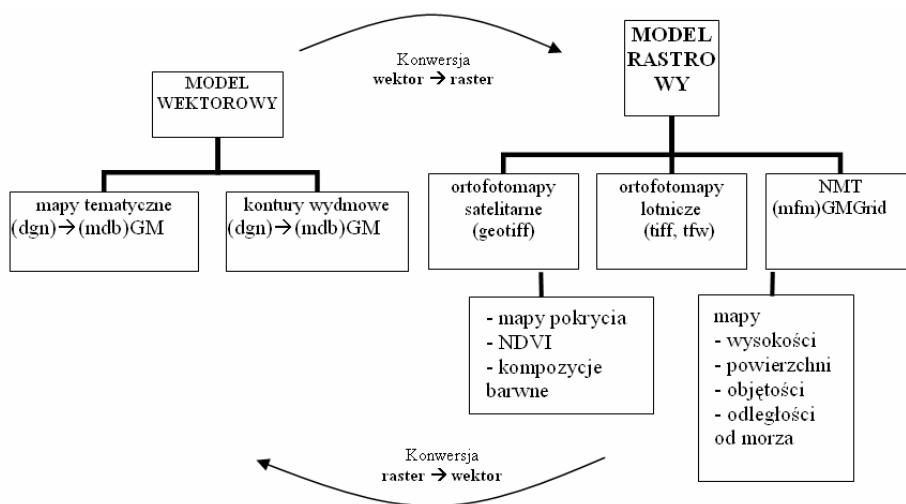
Konwersja
wektor → raster

MODEL WEKTOROWY

MODEL RASTRO WY

mapy tematyczne
(dgn)→(mdb)GM

kontury wydmowe
(dgn)→(mdb)GM

ortofotomapy satelitarne
(geotiff)

ortofotomapy lotnicze
(tiff, tfw)

NMT
(mfm)GMGrid

- mapy pokrycia
- NDVI
- kompozycje barwne

mapy
- wysokości
- powierzchni
- objętości
- odległości od morza

Konwersja
raster → wektor